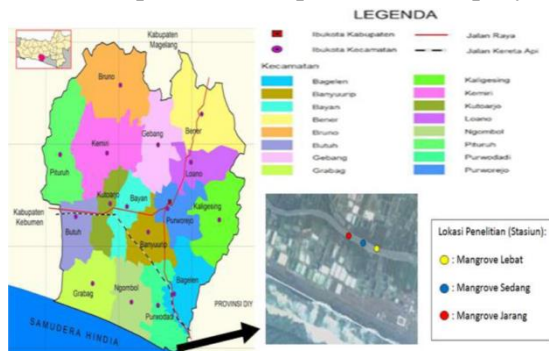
LEGENDA

Ibukota Kabupaten
Ibukota Kecamatan
Jalan Raya
Jalan Kereta Api

Kecamatan

Bagelen
Banyuurip
Bayan
Bener
Bruno
Butuh
Gebang
Grabag
Kaligesing
Kemiri
Kutoarjo
Loano
Ngombol
Pituruh
Purwodadi
Purworejo

Kabupaten Magelang
Bruno
Gebang
Bener
Kemiri
Pituruh
Loano
Kutoarjo
Bayan
Purworejo
Kaligesing
Kabupaten Kebumen
Butuh
Banyuurip
Bagelen
Grabag
Ngombol
Purwodadi
PROVINSI DIY
SAMUDERA HINDIA

Lokasi Penelitian (Stasiun):
: Mangrove Lebat
: Mangrove Sedang
: Mangrove Jarang